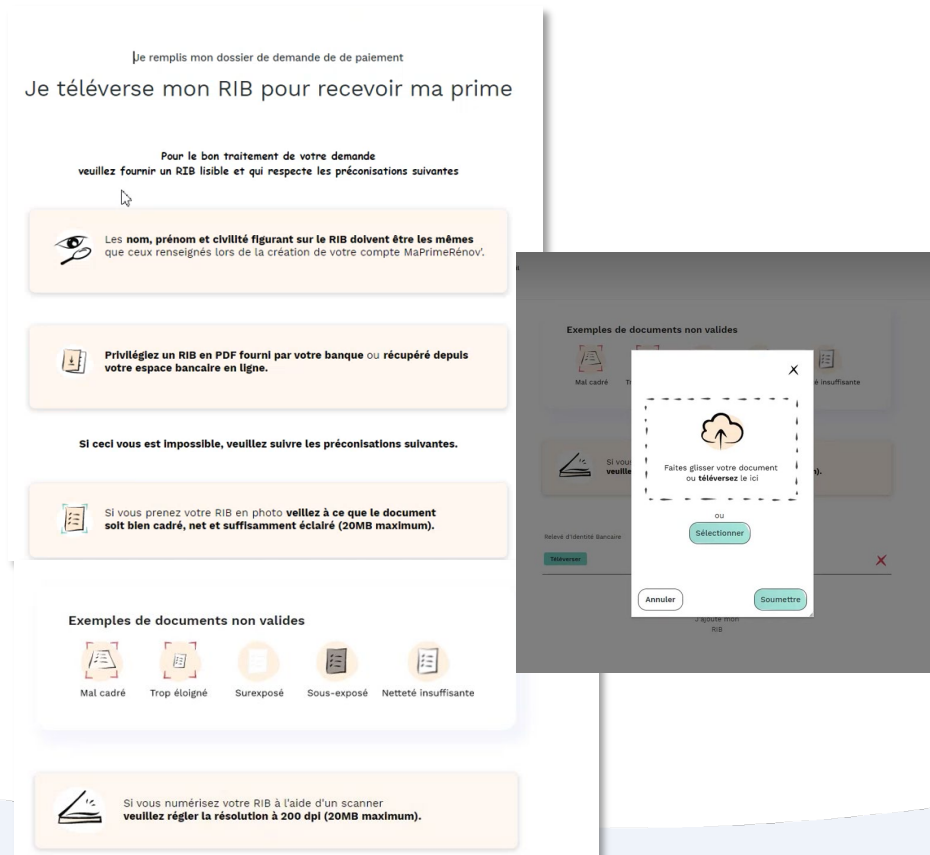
Je remplis mon dossier de demande de de paiement

Je téléverse mon RIB pour recevoir ma prime

Pour le bon traitement de votre demande
veuillez fournir un RIB lisible et qui respecte les préconisations suivantes

Les nom, prénom et civilité figurant sur le RIB doivent être les mêmes que ceux renseignés lors de la création de votre compte MaPrimeRénov'.

Privilégiez un RIB en PDF fourni par votre banque ou récupéré depuis votre espace bancaire en ligne.

Si ceci vous est impossible, veuillez suivre les préconisations suivantes.

Si vous prenez votre RIB en photo veillez à ce que le document soit bien cadré, net et suffisamment éclairé (20MB maximum).

Exemples de documents non valides

Mal cadré Trop éloigné Surexposé Sous-exposé Netteté insuffisante

Si vous numérisez votre RIB à l'aide d'un scanner
veuillez régler la résolution à 200 dpi (20MB maximum).

Exemples de documents non valides

Mal cadré Tr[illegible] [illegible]é insuffisante

Si vous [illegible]
veuille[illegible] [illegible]).

Relevé d'identité Bancaire

Téléverser

J'ajoute mon RIB

Faites glisser votre document ou téléversez le ici

ou

Sélectionner

Annuler

Soumettre